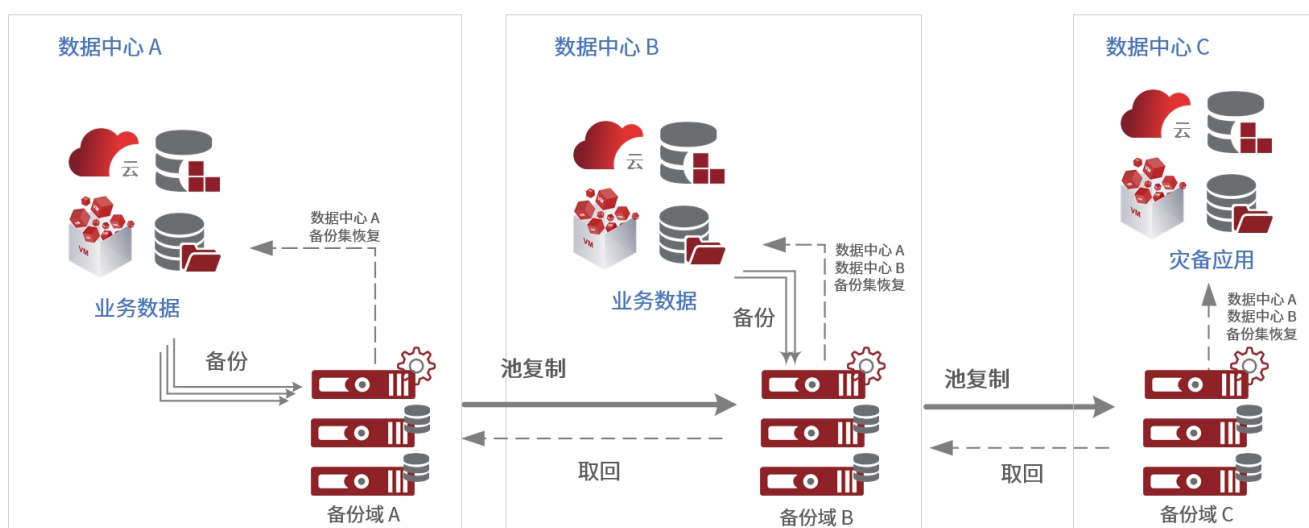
数据中心 A

云

VM

数据中心 A
备份集恢复

业务数据

备份

备份域 A

池复制

取回

数据中心 B

云

VM

数据中心 A
数据中心 B
备份集恢复

业务数据

备份

备份域 B

池复制

取回

数据中心 C

云

VM

灾备应用

数据中心 A
数据中心 B
备份集恢复

备份域 C